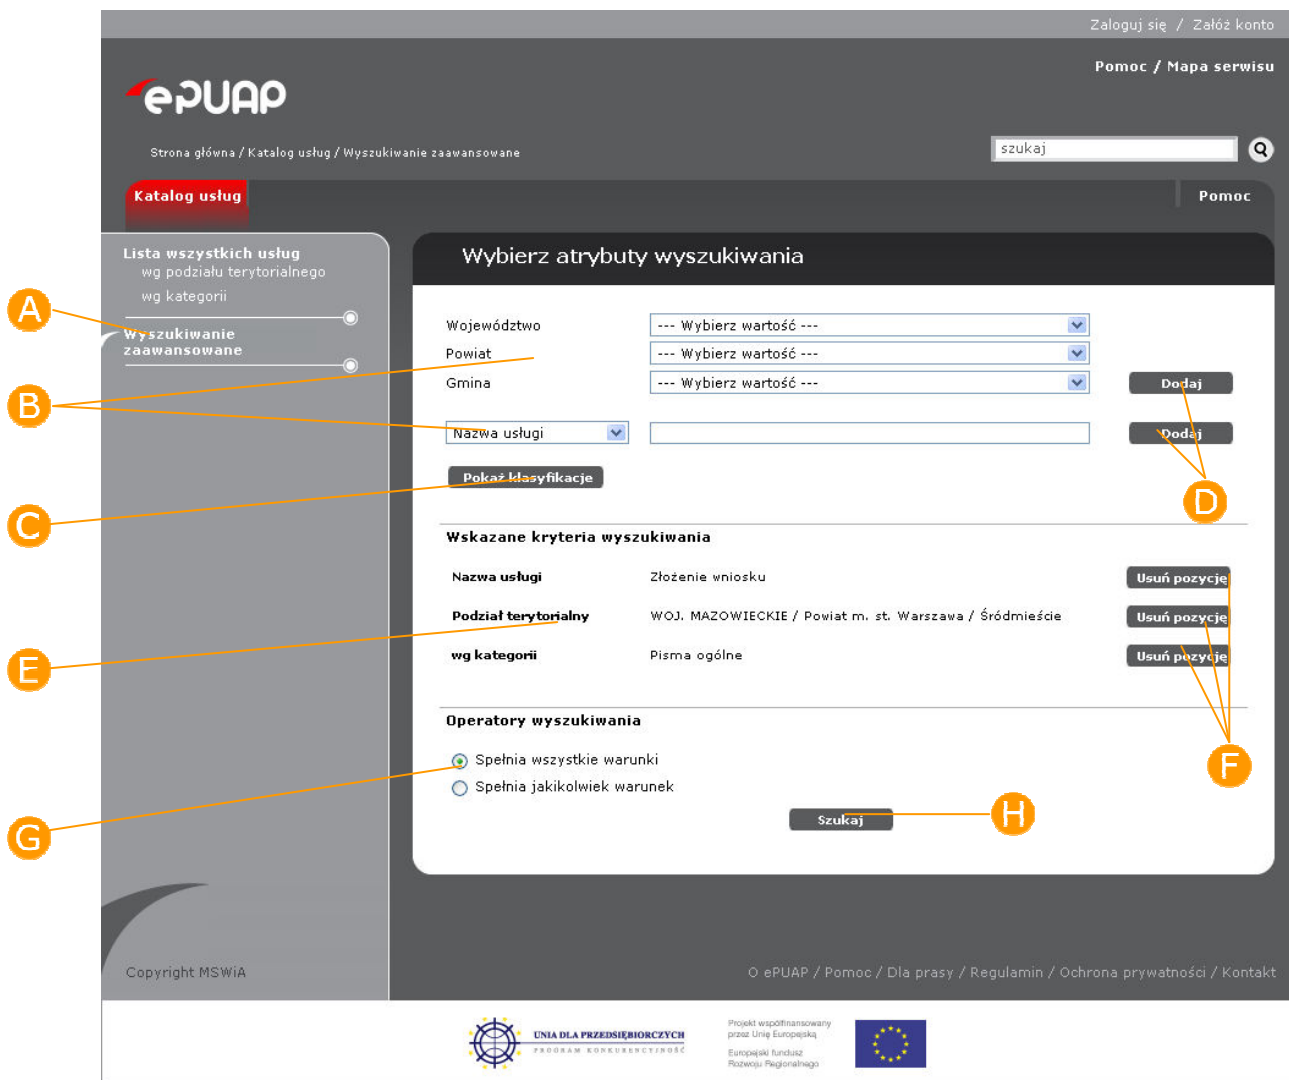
Zaloguj się / Załóż konto

Pomoc / Mapa serwisu

ePUAP

Strona główna / Katalog usług / Wyszukiwanie zaawansowane

szukaj

Katalog usług

Pomoc

Lista wszystkich usług
wg podziału terytorialnego
wg kategorii

Wyszukiwanie zaawansowane

A

B

C

E

G

Wybierz atrybuty wyszukiwania

Województwo --- Wybierz wartość ---
Powiat --- Wybierz wartość ---
Gmina --- Wybierz wartość ---

Dodaj

Nazwa usługi

Dodaj

Pokaż klasyfikacje

D

Wskazane kryteria wyszukiwania

| | | |
|---|---|---|
| Nazwa usługi | Złożenie wniosku | Usuń pozycję |
| Podział terytorialny | WOJ. MAZOWIECKIE / Powiat m. st. Warszawa / Śródmieście | Usuń pozycję |
| wg kategorii | Pisma ogólne | Usuń pozycję |

Operatory wyszukiwania

Spełnia wszystkie warunki
Spełnia jakikolwiek warunek

F

Szukaj

H

Copyright MSWiA

O ePUAP / Pomoc / Dla prasy / Regulamin / Ochrona prywatności / Kontakt

UNIA DLA PRZEDSIĘBIORCZYCH
PROGRAM KONKURENCYJNOŚĆ

Projekt współfinansowany przez Unię Europejską
Europejski fundusz Rozwoju Regionalnego